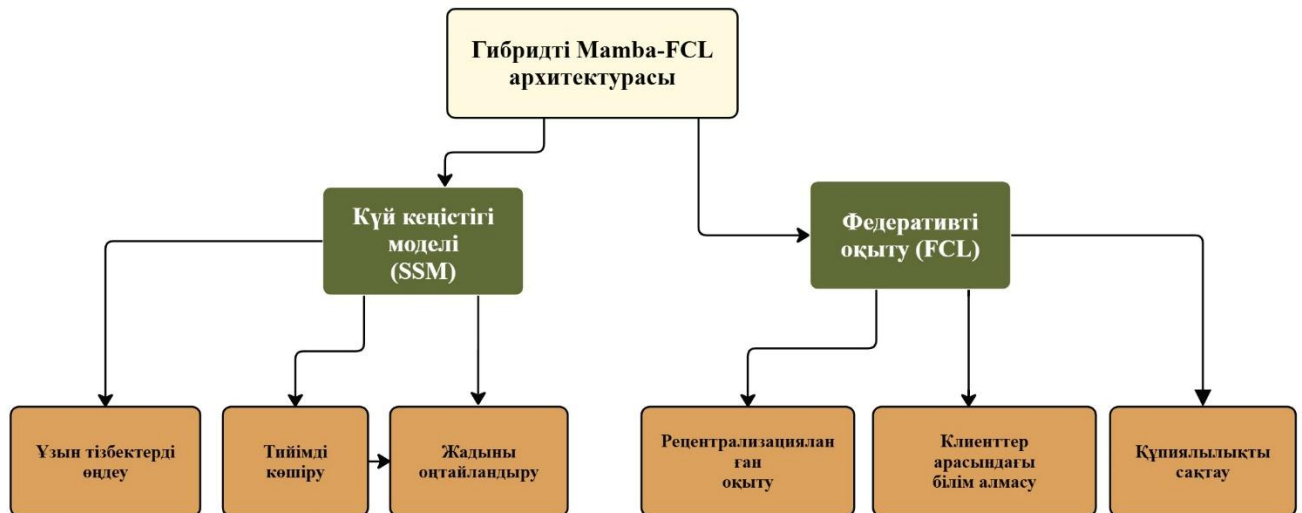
Гибридті Mamba-FCL архитектурасы

Күй кеңістігі моделі (SSM)

Федеративті оқыту (FCL)

Ұзын тізбектерді өңдеу

Тиімді көшіру

Жадыны оңтайландыру

Рецентрализациялан ған оқыту

Клиенттер арасындағы білім алмасу

Құпиялылықты сақтау